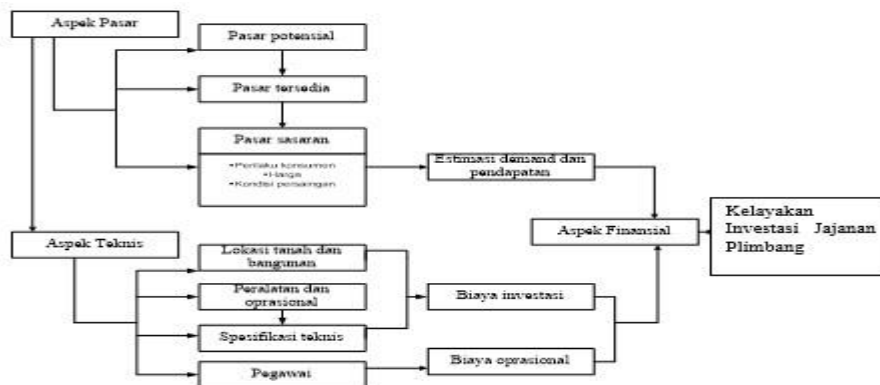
Aspek Pasar

Pasar potensial

Pasar tersedia

Pasar sasaran

•Perilaku konsumen
•Harga
•Kondisi persaingan

Estimasi demand dan pendapatan

Aspek Teknis

Lokasi tanah dan bangunan

Peralatan dan oprasional

Spesifikasi teknis

Pegawai

Biaya investasi

Biaya oprasional

Aspek Finansial

Kelayakan Investasi Jajanan Plimbang